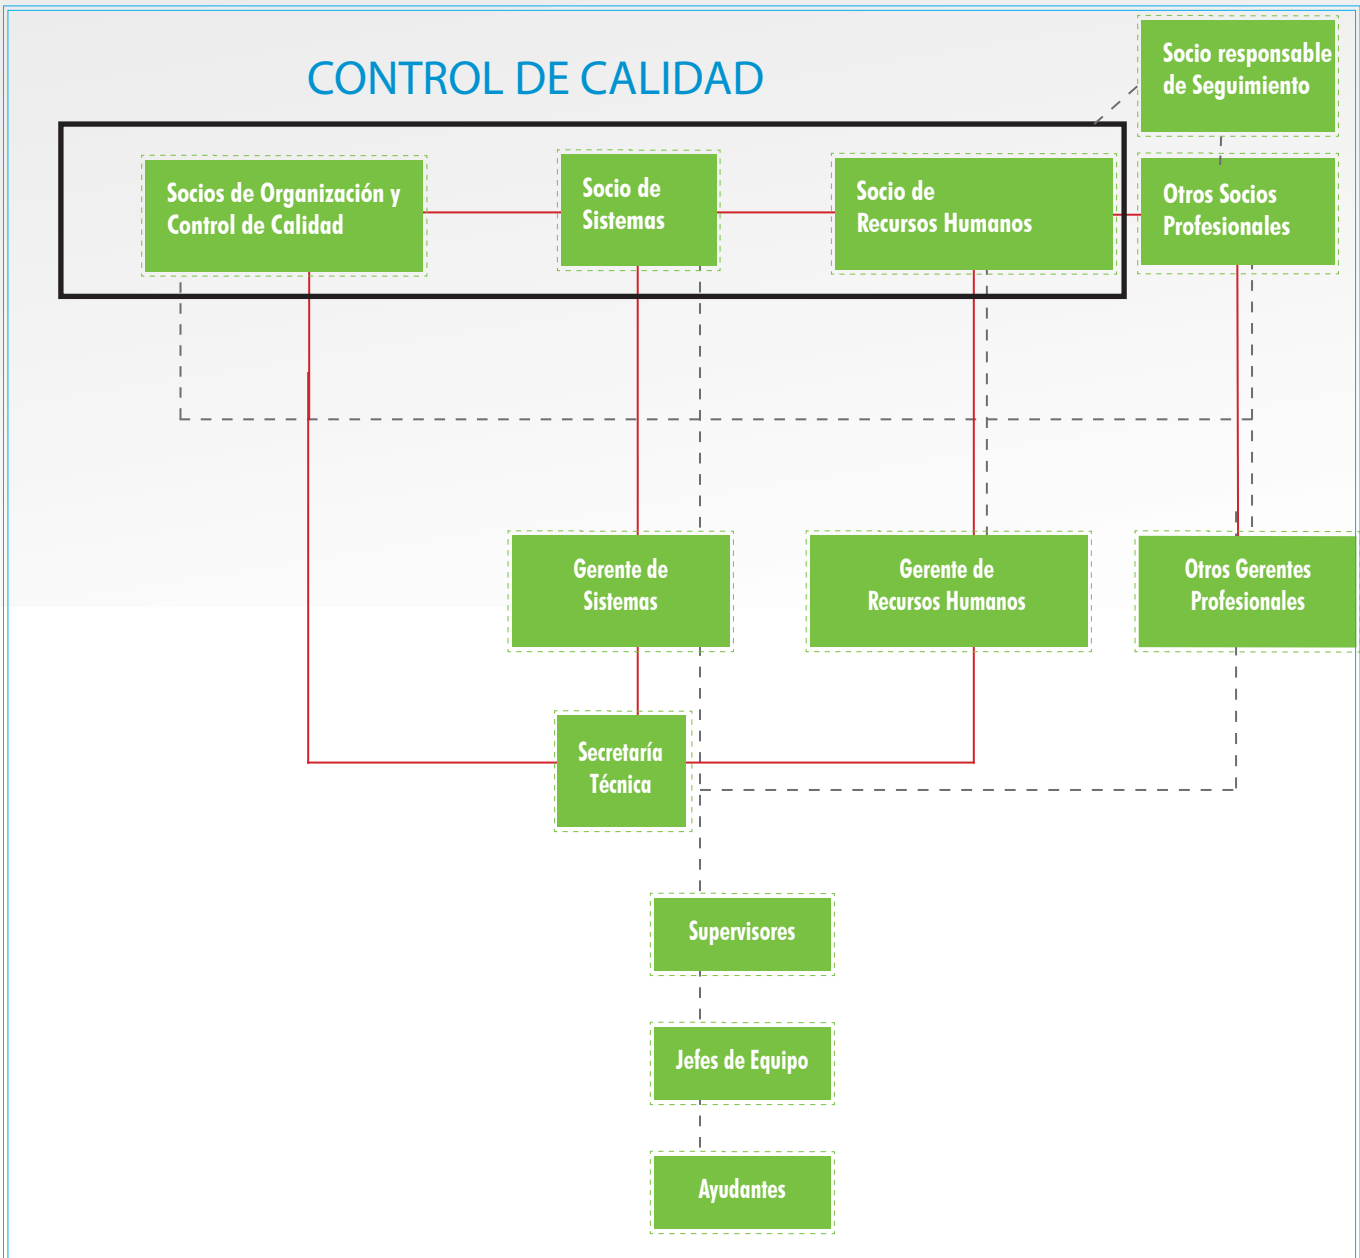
CONTROL DE CALIDAD

Socio responsable de Seguimiento

Socios de Organización y Control de Calidad

Socio de Sistemas

Socio de Recursos Humanos

Otros Socios Profesionales

Gerente de Sistemas

Gerente de Recursos Humanos

Otros Gerentes Profesionales

Secretaría Técnica

Supervisores

Jefes de Equipo

Ayudantes